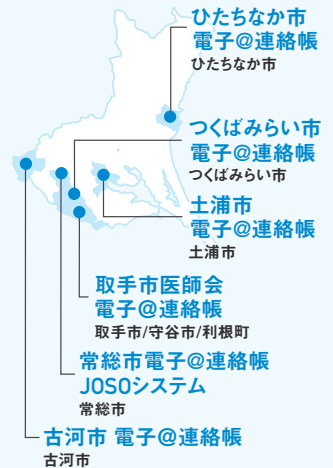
ひたちなか市
電子@連絡帳
ひたちなか市

つくばみらい市
電子@連絡帳
つくばみらい市

土浦市
電子@連絡帳
土浦市

取手市医師会
電子@連絡帳
取手市/守谷市/利根町

常総市電子@連絡帳
JOSOシステム
常総市

古河市 電子@連絡帳
古河市